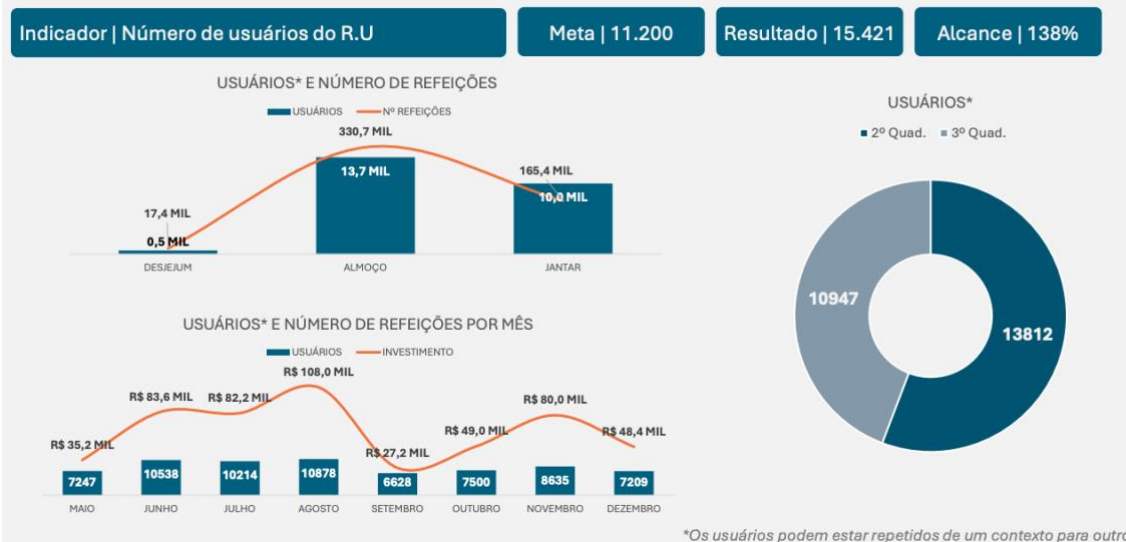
Indicador | Número de usuários do R.U

Meta | 11.200

Resultado | 15.421

Alcance | 138%

USUÁRIOS* E NÚMERO DE REFEIÇÕES

USUÁRIOS — Nº REFEIÇÕES

| | DESJEJUM | ALMOÇO | JANTAR |
|---|---|---|---|
| USUÁRIOS | 0,5 MIL | 13,7 MIL | 10,0 MIL |
| Nº REFEIÇÕES | 17,4 MIL | 330,7 MIL | 165,4 MIL |

USUÁRIOS* E NÚMERO DE REFEIÇÕES POR MÊS

USUÁRIOS — INVESTIMENTO

| | MAIO | JUNHO | JULHO | AGOSTO | SETEMBRO | OUTUBRO | NOVEMBRO | DEZEMBRO |
|---|---|---|---|---|---|---|---|---|
| USUÁRIOS | 7247 | 10538 | 10214 | 10878 | 6628 | 7500 | 8635 | 7209 |
| INVESTIMENTO | R$ 35,2 MIL | R$ 83,6 MIL | R$ 82,2 MIL | R$ 108,0 MIL | R$ 27,2 MIL | R$ 49,0 MIL | R$ 80,0 MIL | R$ 48,4 MIL |

USUÁRIOS*

2º Quad. 3º Quad.

10947

13812

*Os usuários podem estar repetidos de um contexto para outro